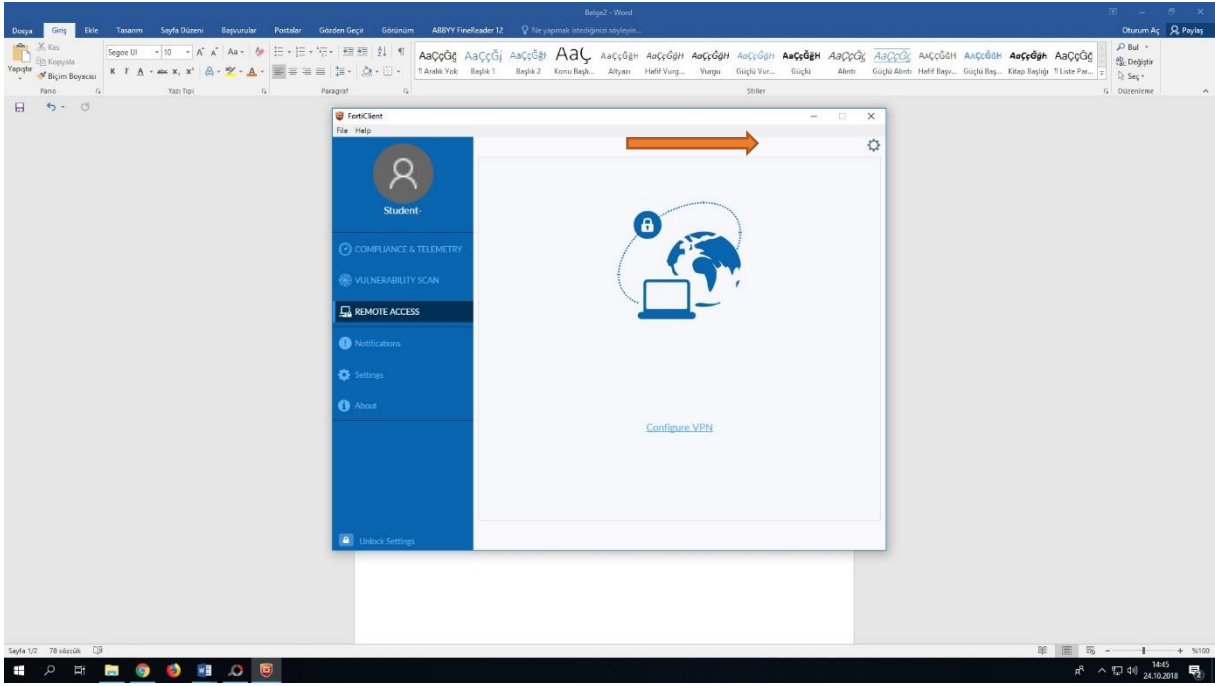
Belge2 - Word

Dosya Giriş Ekle Tasarım Sayfa Düzeni Başvurular Postalar Gözden Geçir Görünüm ABBYY FineReader 12 Ne yapmak istediğinizi söyleyin...

Oturum Aç Paylaş

Kes
Kopyala
Yapıştır
Biçim Boyacısı
Pano

Segoe UI 10
Yazı Tipi

Paragraf

AaÇçĞğ AaÇçĞğ AaÇçĞğ AaÇ AaÇçĞğH AaÇçĞğH AaÇçĞğH AaÇçĞğH AaÇçĞğH AaÇçĞç AaÇçĞç AaÇçĞğH AaÇçĞğH AaÇçĞğh AaÇçĞğ
¶ Aralık Yok Başlık 1 Başlık 2 Konu Başlı... Altyazı Hafif Vurg... Vurgu Güçlü Vur... Güçlü Alıntı Güçlü Alıntı Hafif Başv... Güçlü Baş... Kitap Başlığı ¶ Liste Par...
Stiller

Bul
Değiştir
Seç
Düzenleme

FortiClient
File Help

Student-

COMPLIANCE & TELEMETRY
VULNERABILITY SCAN
REMOTE ACCESS
Notifications
Settings
About

Unlock Settings

Configure VPN

Sayfa 1/2 78 sözcük

%100

14:45
24.10.2018